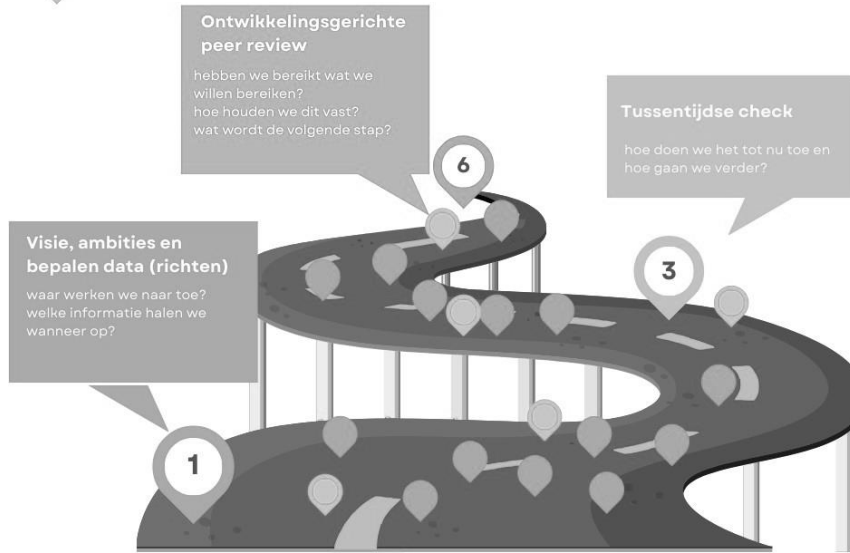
Ontwikkelingsgerichte peer review

hebben we bereikt wat we willen bereiken?
hoe houden we dit vast?
wat wordt de volgende stap?

Tussentijdse check

hoe doen we het tot nu toe en hoe gaan we verder?

Visie, ambities en bepalen data (richten)

waar werken we naar toe?
welke informatie halen we wanneer op?

6

3

1